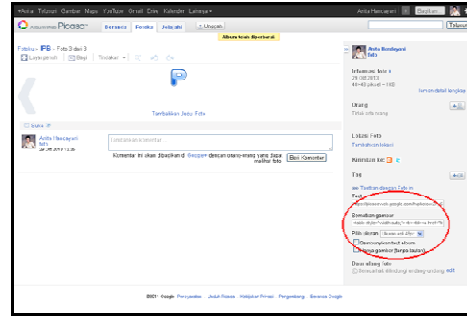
+Anita Telusuri Gambar Maps YouTube Gmail Doc Kalender Lainnya
Anita Hanayanti Bagikan

Albums Web Picasa Beranda Foto Jelajahi Unggah

Album telah diperbarui

Fotoku › FB › Foto 3 dari 3
Layar penuh Bagi Tindakan

Tambahkan Jenis Foto

Anita Hanayanti
foto

Tambahkan komentar

Komentar ini akan dibagikan di Google+ dengan orang-orang yang bisa melihat foto
Beri Komentar

Anita Hanayanti
foto

Informasi foto
29.08.2013
Informasi lanjut

Orang
Tidak ada orang

Lokasi Foto
Tambahkan lokasi

Bintangi ini

Link
Tautkan dengan foto ini

Sematkan gambar
Pilih ukuran
Sertakan link ke album
Hanya gambar (tanpa tautan)

Geser ke sini
Sematkan informasi tentang orang

©2013 Google Persyaratan Untuk Privasi Kebijakan Privasi Pengembang Beranda Google